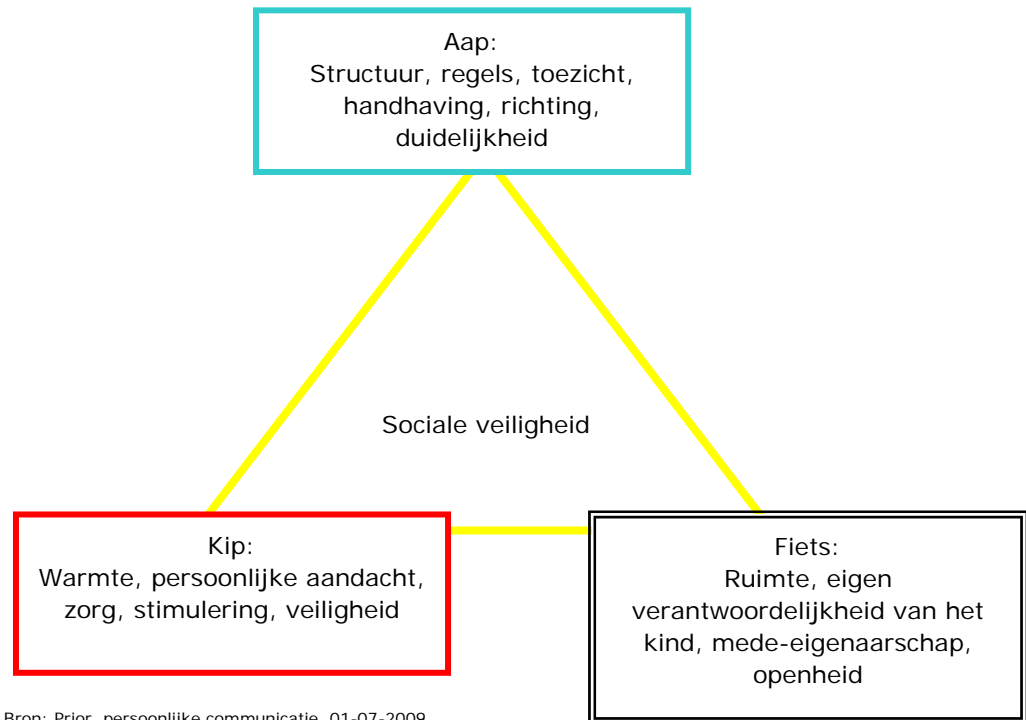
Aap:
Structuur, regels, toezicht, handhaving, richting, duidelijkheid

Sociale veiligheid

Kip:
Warmte, persoonlijke aandacht, zorg, stimulering, veiligheid

Fiets:
Ruimte, eigen verantwoordelijkheid van het kind, mede-eigenaarschap, openheid

Bron: Prior, persoonlijke communicatie, 01-07-2009